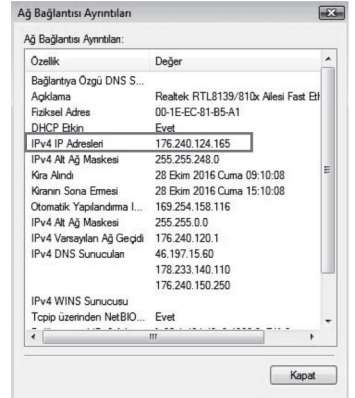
Ağ Bağlantısı Ayrıntıları

Ağ Bağlantısı Ayrıntıları:

| Özellik | Değer |
|---|---|
| Bağlantıya Özgü DNS S... | |
| Açıklama | Realtek RTL8139/810x Ailesi Fast Et |
| Fiziksel Adres | 00-1E-EC-81-B5-A1 |
| DHCP Etkin | Evet |
| IPv4 IP Adresleri | 176.240.124.165 |
| IPv4 Alt Ağ Maskesi | 255.255.248.0 |
| Kira Alındı | 28 Ekim 2016 Cuma 09:10:08 |
| Kiranın Sona Ermesi | 28 Ekim 2016 Cuma 15:10:08 |
| Otomatik Yapılandırma I... | 169.254.158.116 |
| IPv4 Alt Ağ Maskesi | 255.255.0.0 |
| IPv4 Varsayılan Ağ Geçidi | 176.240.120.1 |
| IPv4 DNS Sunucuları | 46.197.15.60 |
| | 178.233.140.110 |
| | 176.240.150.250 |
| IPv4 WINS Sunucusu | |
| Tcpip üzerinden NetBIO... | Evet |

Kapat